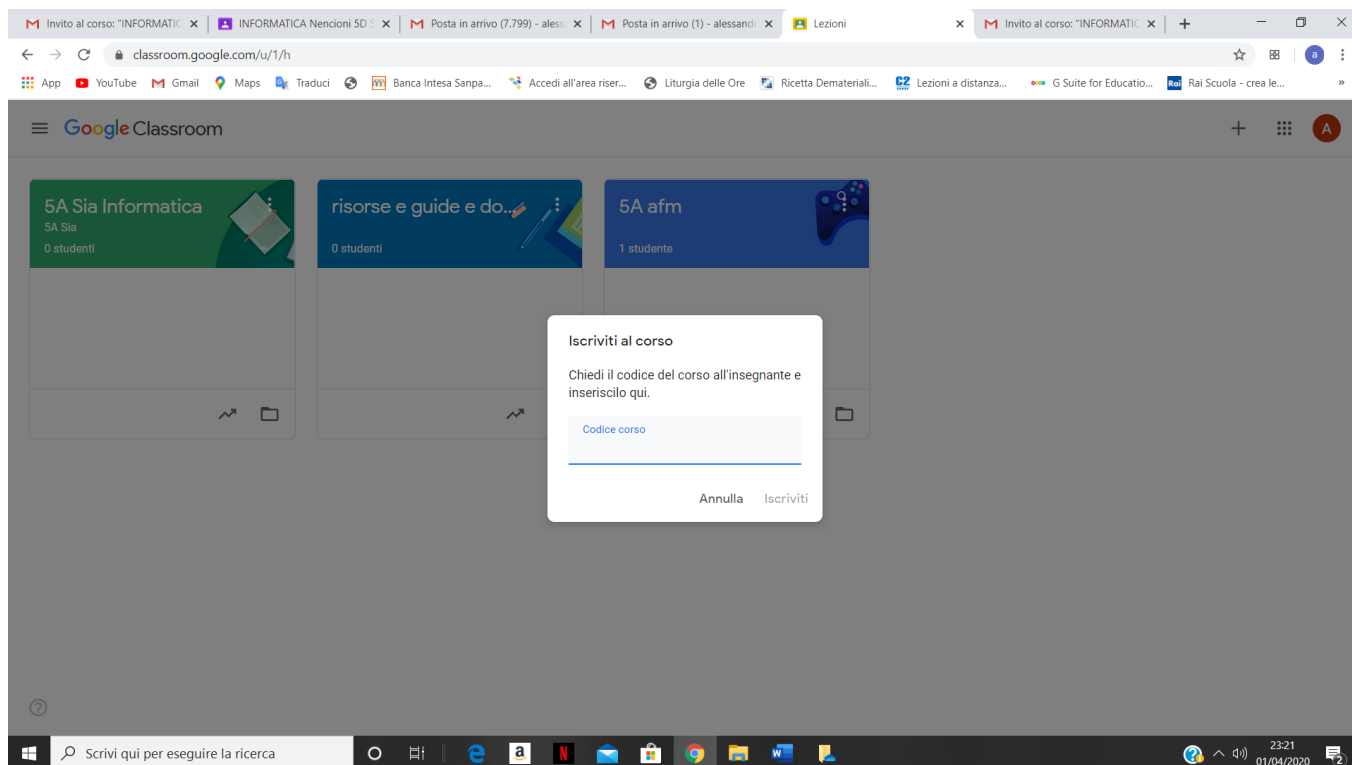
Invito al corso: "INFORMATIC
INFORMATICA Nencioni 5D S
Posta in arrivo (7.799) - aless
Posta in arrivo (1) - alessand
Lezioni
Invito al corso: "INFORMATIC

classroom.google.com/u/1/h

App YouTube Gmail Maps Traduci Banca Intesa Sanpa... Accedi all'area riser... Liturgia delle Ore Ricetta Demateriali... Lezioni a distanza... G Suite for Educatio... Rai Scuola - crea le...

Google Classroom

A

5A Sia Informatica
5A Sia
0 studenti

risorse e guide e do...
0 studenti

5A afm
1 studente

Iscriviti al corso

Chiedi il codice del corso all'insegnante e inseriscilo qui.

Codice corso

Annulla Iscriviti

Scrivi qui per eseguire la ricerca

23:21
01/04/2020